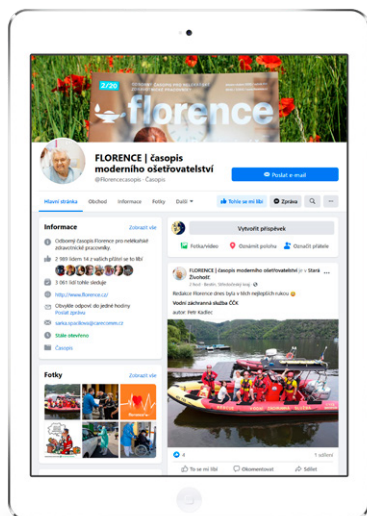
2/20
florence

FLORENCE | časopis moderního ošetřovatelství
@Florencecasopis · Časopis

Poslat e-mail

Hlavní stránka
Obchod
Informace
Fotky
Další
To se mi líbí
Zpráva

Informace
Zobrazit vše

Odborný časopis Florence pro nelékařské zdravotnické pracovníky.

2 981 lidem 14 z vašich přátel se to líbí

3 061 lidí tohle sleduje

http://www.florence.cz/

Obvykle odpoví do jedné hodiny
Poslat zprávu

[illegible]@careconom.cz

Stále otevřeno

Časopis

Fotky
Zobrazit vše

Vytvořit příspěvek
Fotka/video
Označit polohu
Označit přátele

FLORENCE | časopis moderního ošetřovatelství je v Stark Zbuzkoft
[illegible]

Redakce Florence dnes byla v těch nejlepších rukou
Vodní záchranná služba ČČK
autor: Petr Kadlec

1 sdílení

To se mi líbí
Okomentovat
Sdílet